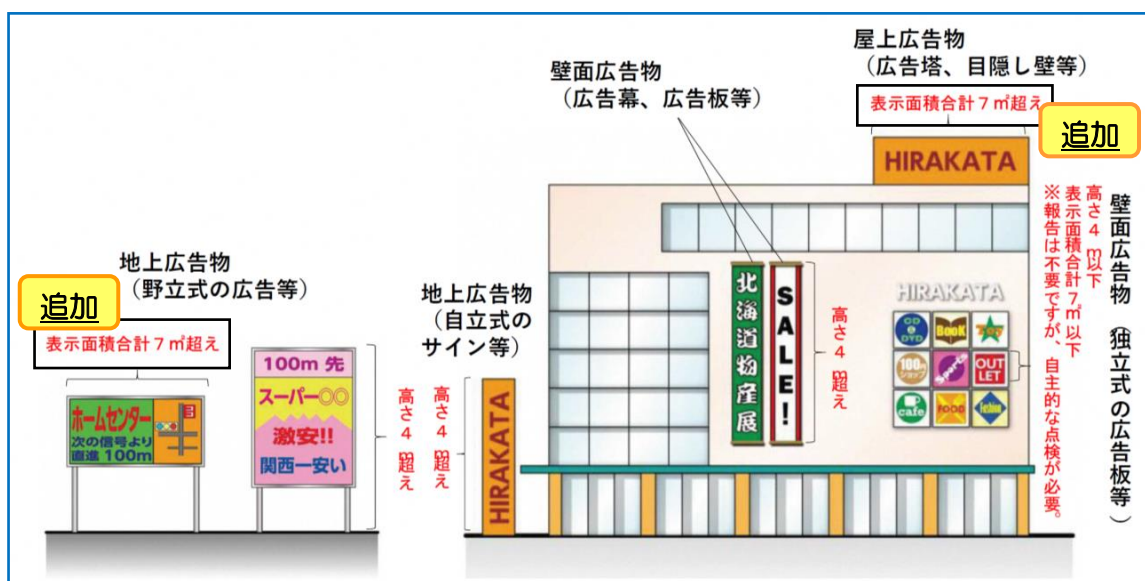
屋上広告物
（広告塔、目隠し壁等）
表示面積合計７㎡超え

追加

HIRAKATA

壁面広告物
（広告幕、広告板等）

地上広告物
（野立式の広告等）

追加

表示面積合計７㎡超え

ホームセンター
次の信号より
直進 100m

100m 先
スーパー〇〇
激安!!
関西一安い

地上広告物
（自立式の
サイン等）

高さ４ｍ超え

高さ４ｍ超え

HIRAKATA

北海道物産展

SALE!

高さ４ｍ超え

HIRAKATA

CD & DVD
BOOK
TOY
100円ショップ
Sports
OUTLET
cafe
FOOD
Fashion

壁面広告物（独立式の広告板等）
高さ４ｍ以下
表示面積合計７㎡以下
※報告は不要ですが、自主的な点検が必要。